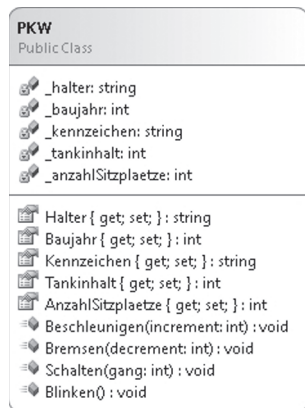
PKW
Public Class

_halter: string
_baujahr: int
_kennzeichen: string
_tankinhalt: int
_anzahlSitzplaetze: int

Halter { get; set; } : string
Baujahr { get; set; } : int
Kennzeichen { get; set; } : string
Tankinhalt { get; set; } : int
AnzahlSitzplaetze { get; set; } : int
Beschleunigen(increment: int) : void
Bremsen(decrement: int) : void
Schalten(gang: int) : void
Blinken() : void